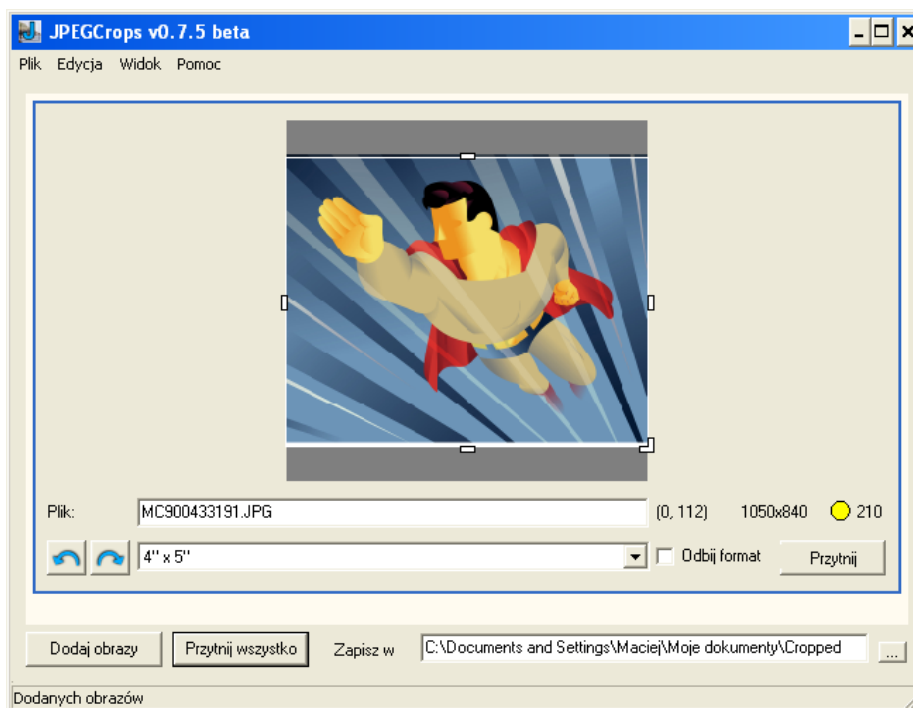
JPEGCrops v0.7.5 beta

Plik Edycja Widok Pomoc

Plik: MC900433191.JPG (0, 112) 1050x840 210

4'' x 5'' Odbij format Przytnij

Dodaj obrazy Przytnij wszystko Zapisz w C:\Documents and Settings\Maciej\Moje dokumenty\Cropped ...

Dodanych obrazów